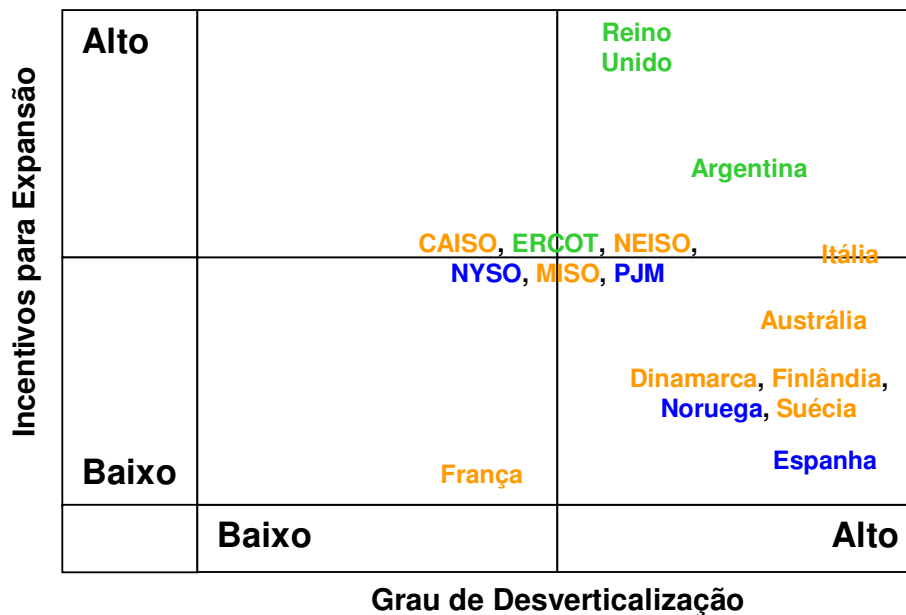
Incentivos para Expansão

Alto

Reino Unido

Argentina

CAISO, ERCOT, NEISO, NYSO, MISO, PJM

Itália

Austrália

Dinamarca, Finlândia, Noruega, Suécia

Espanha

Baixo

França

Baixo

Alto

Grau de Desverticalização